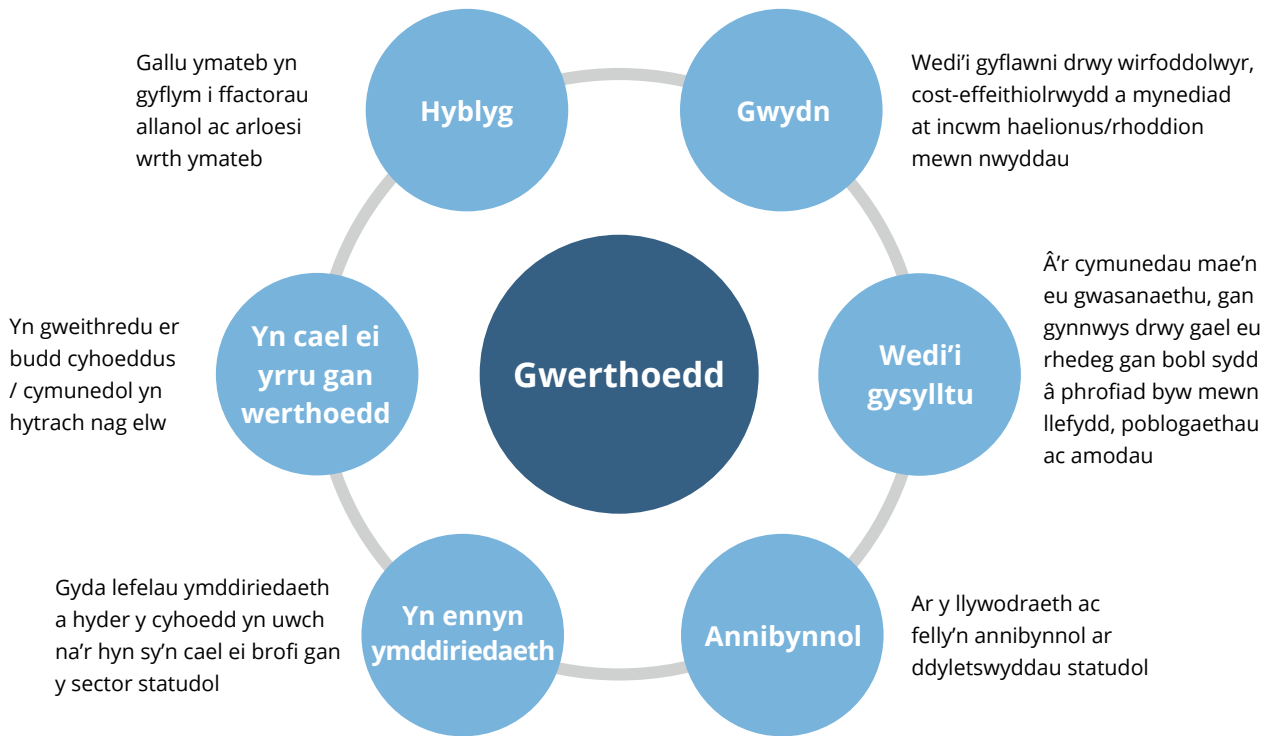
Gwerthoedd

Hyblyg

Gallu ymateb yn gyflym i ffactorau allanol ac arloesi wrth ymateb

Gwydn

Wedi'i gyflawni drwy wirfoddolwyr, cost-effeithiolrwydd a mynediad at incwm haelionus/rhoddion mewn nwyddau

Wedi'i gysylltu

Â'r cymunedau mae'n eu gwasanaethu, gan gynnwys drwy gael eu rhedeg gan bobl sydd â phrofiad byw mewn llefydd, poblogaethau ac amodau

Annibynnol

Ar y llywodraeth ac felly'n annibynnol ar ddyletswyddau statudol

Yn ennyn ymddiriedaeth

Gyda lefelau ymddiriedaeth a hyder y cyhoedd yn uwch na'r hyn sy'n cael ei brofi gan y sector statudol

Yn cael ei yrru gan werthoedd

Yn gweithredu er budd cyhoeddus / cymunedol yn hytrach nag elw